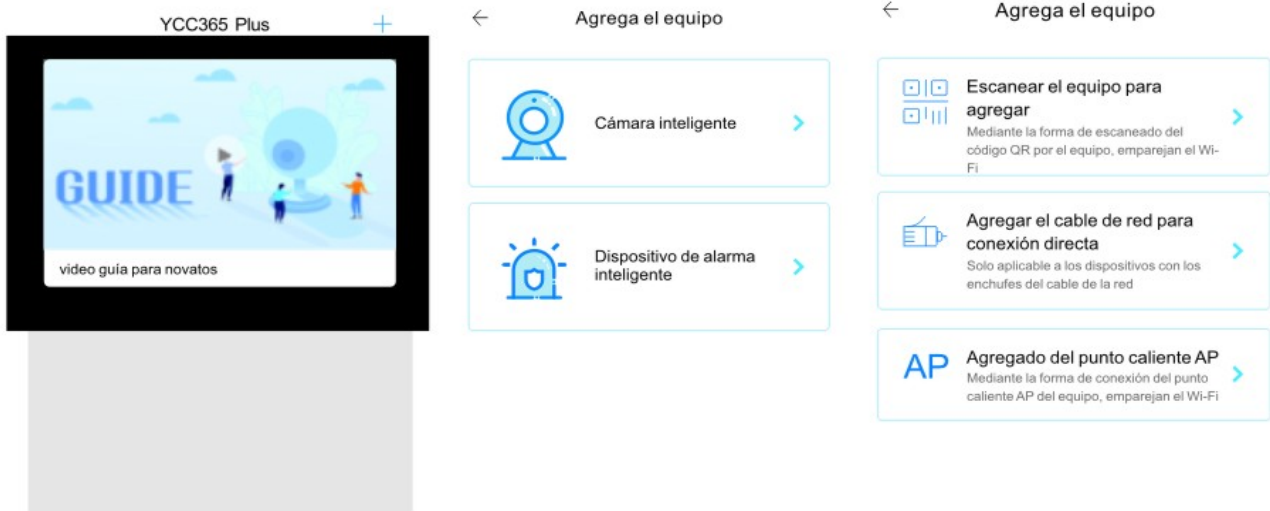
YCC365 Plus +

GUIDE

video guía para novatos

← Agrega el equipo

Cámara inteligente >

Dispositivo de alarma inteligente >

← Agrega el equipo

Escanear el equipo para agregar
Mediante la forma de escaneado del código QR por el equipo, emparejan el Wi-Fi >

Agregar el cable de red para conexión directa
Solo aplicable a los dispositivos con los enchufes del cable de la red >

AP Agregado del punto caliente AP
Mediante la forma de conexión del punto caliente AP del equipo, emparejan el Wi-Fi >